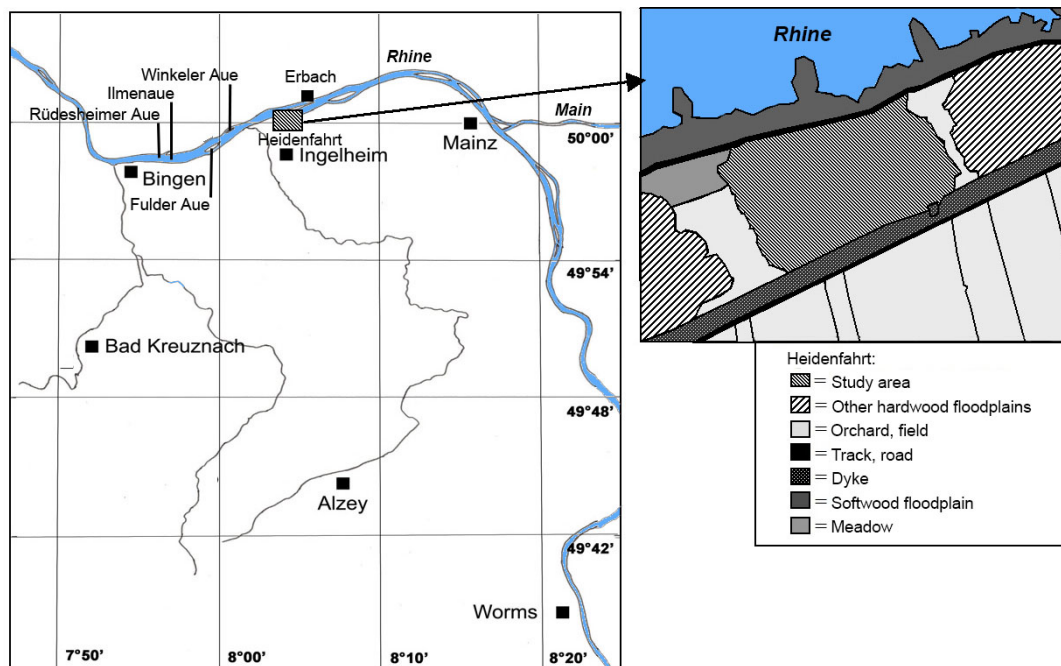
Rhine
Winkeler Aue
Erbach
Ilmenaue
Rüdesheimer Aue
Heidenfahrt
Main
Mainz
Ingelheim
50°00'
Bingen
Fulder Aue
49°54'
Bad Kreuznach
49°48'
Alzey
49°42'
Worms
7°50'
8°00'
8°10'
8°20'

Rhine

Heidenfahrt:
= Study area
= Other hardwood floodplains
= Orchard, field
= Track, road
= Dyke
= Softwood floodplain
= Meadow